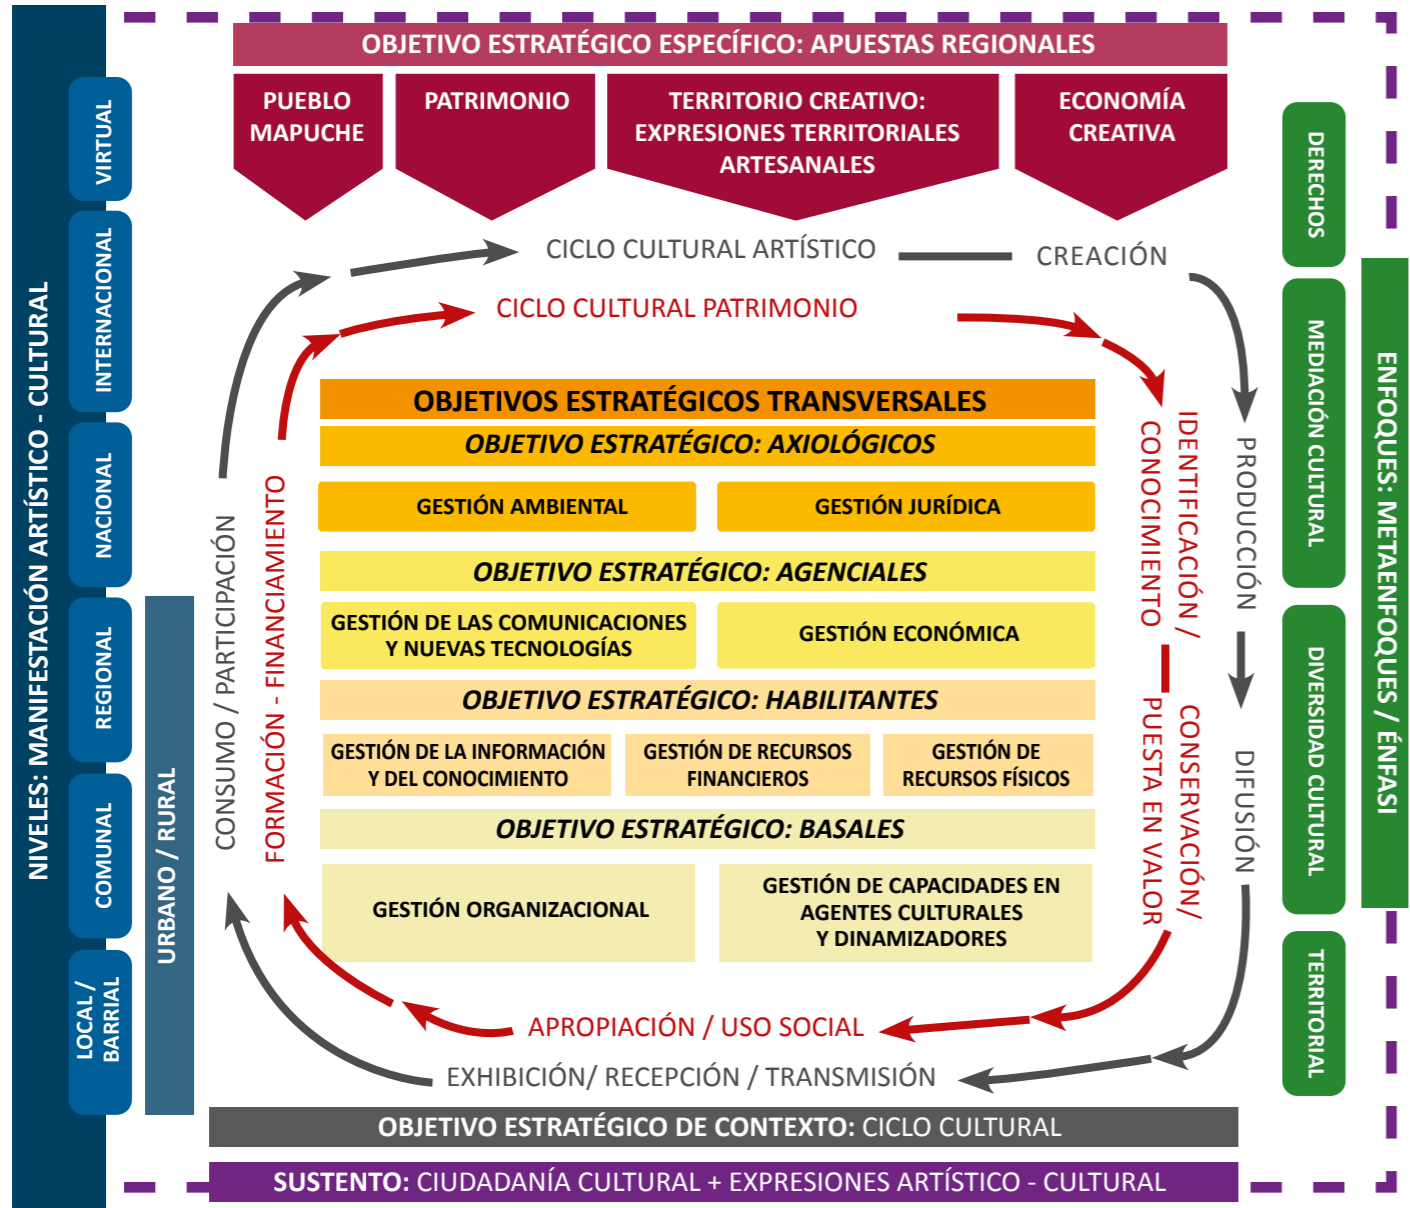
NIVELES: MANIFESTACIÓN ARTÍSTICO - CULTURAL

VIRTUAL

INTERNACIONAL

NACIONAL

REGIONAL

COMUNAL

LOCAL / BARRIAL

URBANO / RURAL

OBJETIVO ESTRATÉGICO ESPECÍFICO: APUESTAS REGIONALES

PUEBLO MAPUCHE

PATRIMONIO

TERRITORIO CREATIVO: EXPRESIONES TERRITORIALES ARTESANALES

ECONOMÍA CREATIVA

CICLO CULTURAL ARTÍSTICO

CREACIÓN

CICLO CULTURAL PATRIMONIO

OBJETIVOS ESTRATÉGICOS TRANSVERSALES

OBJETIVO ESTRATÉGICO: AXIOLÓGICOS

GESTIÓN AMBIENTAL

GESTIÓN JURÍDICA

OBJETIVO ESTRATÉGICO: AGENCIALES

GESTIÓN DE LAS COMUNICACIONES Y NUEVAS TECNOLOGÍAS

GESTIÓN ECONÓMICA

OBJETIVO ESTRATÉGICO: HABILITANTES

GESTIÓN DE LA INFORMACIÓN Y DEL CONOCIMIENTO

GESTIÓN DE RECURSOS FINANCIEROS

GESTIÓN DE RECURSOS FÍSICOS

OBJETIVO ESTRATÉGICO: BASALES

GESTIÓN ORGANIZACIONAL

GESTIÓN DE CAPACIDADES EN AGENTES CULTURALES Y DINAMIZADORES

CONSUMO / PARTICIPACIÓN

FORMACIÓN - FINANCIAMIENTO

IDENTIFICACIÓN / CONOCIMIENTO

CONSERVACIÓN / PUESTA EN VALOR

PRODUCCIÓN

DIFUSIÓN

APROPIACIÓN / USO SOCIAL

EXHIBICIÓN/ RECEPCIÓN / TRANSMISIÓN

DERECHOS

MEDIACIÓN CULTURAL

DIVERSIDAD CULTURAL

TERRITORIAL

ENFOQUES: METAENFOQUES / ÉNFASI

OBJETIVO ESTRATÉGICO DE CONTEXTO: CICLO CULTURAL

SUSTENTO: CIUDADANÍA CULTURAL + EXPRESIONES ARTÍSTICO - CULTURAL